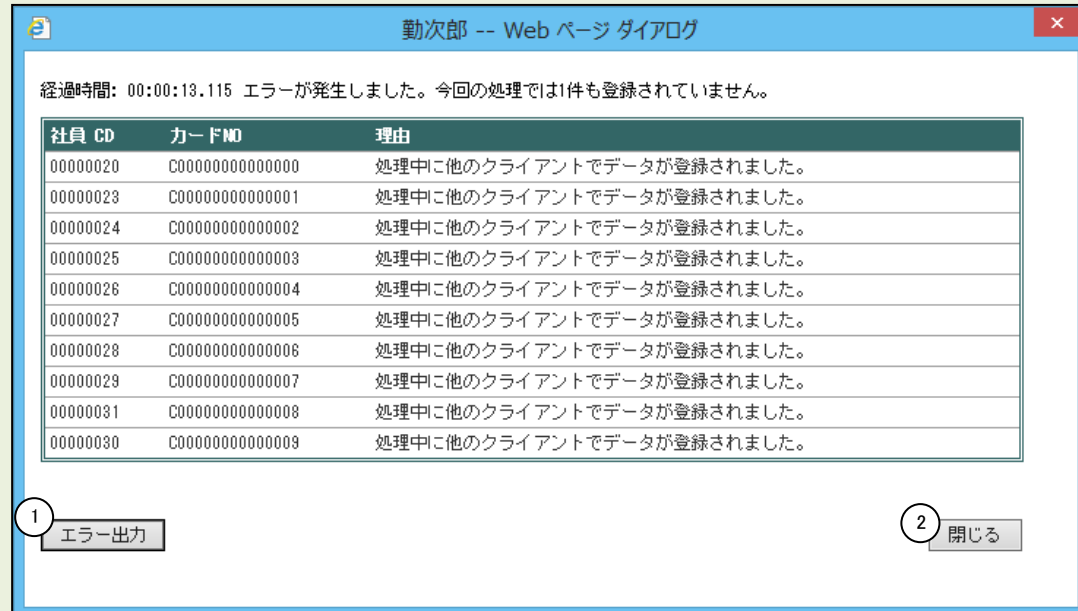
勤次郎 -- Web ページ ダイアログ

経過時間: 00:00:13.115 エラーが発生しました。今回の処理では1件も登録されていません。

| 社員 CD | カードNO | 理由 |
|---|---|---|
| 00000020 | C00000000000000 | 処理中に他のクライアントでデータが登録されました。 |
| 00000023 | C00000000000001 | 処理中に他のクライアントでデータが登録されました。 |
| 00000024 | C00000000000002 | 処理中に他のクライアントでデータが登録されました。 |
| 00000025 | C00000000000003 | 処理中に他のクライアントでデータが登録されました。 |
| 00000026 | C00000000000004 | 処理中に他のクライアントでデータが登録されました。 |
| 00000027 | C00000000000005 | 処理中に他のクライアントでデータが登録されました。 |
| 00000028 | C00000000000006 | 処理中に他のクライアントでデータが登録されました。 |
| 00000029 | C00000000000007 | 処理中に他のクライアントでデータが登録されました。 |
| 00000031 | C00000000000008 | 処理中に他のクライアントでデータが登録されました。 |
| 00000030 | C00000000000009 | 処理中に他のクライアントでデータが登録されました。 |

1 エラー出力

2 閉じる